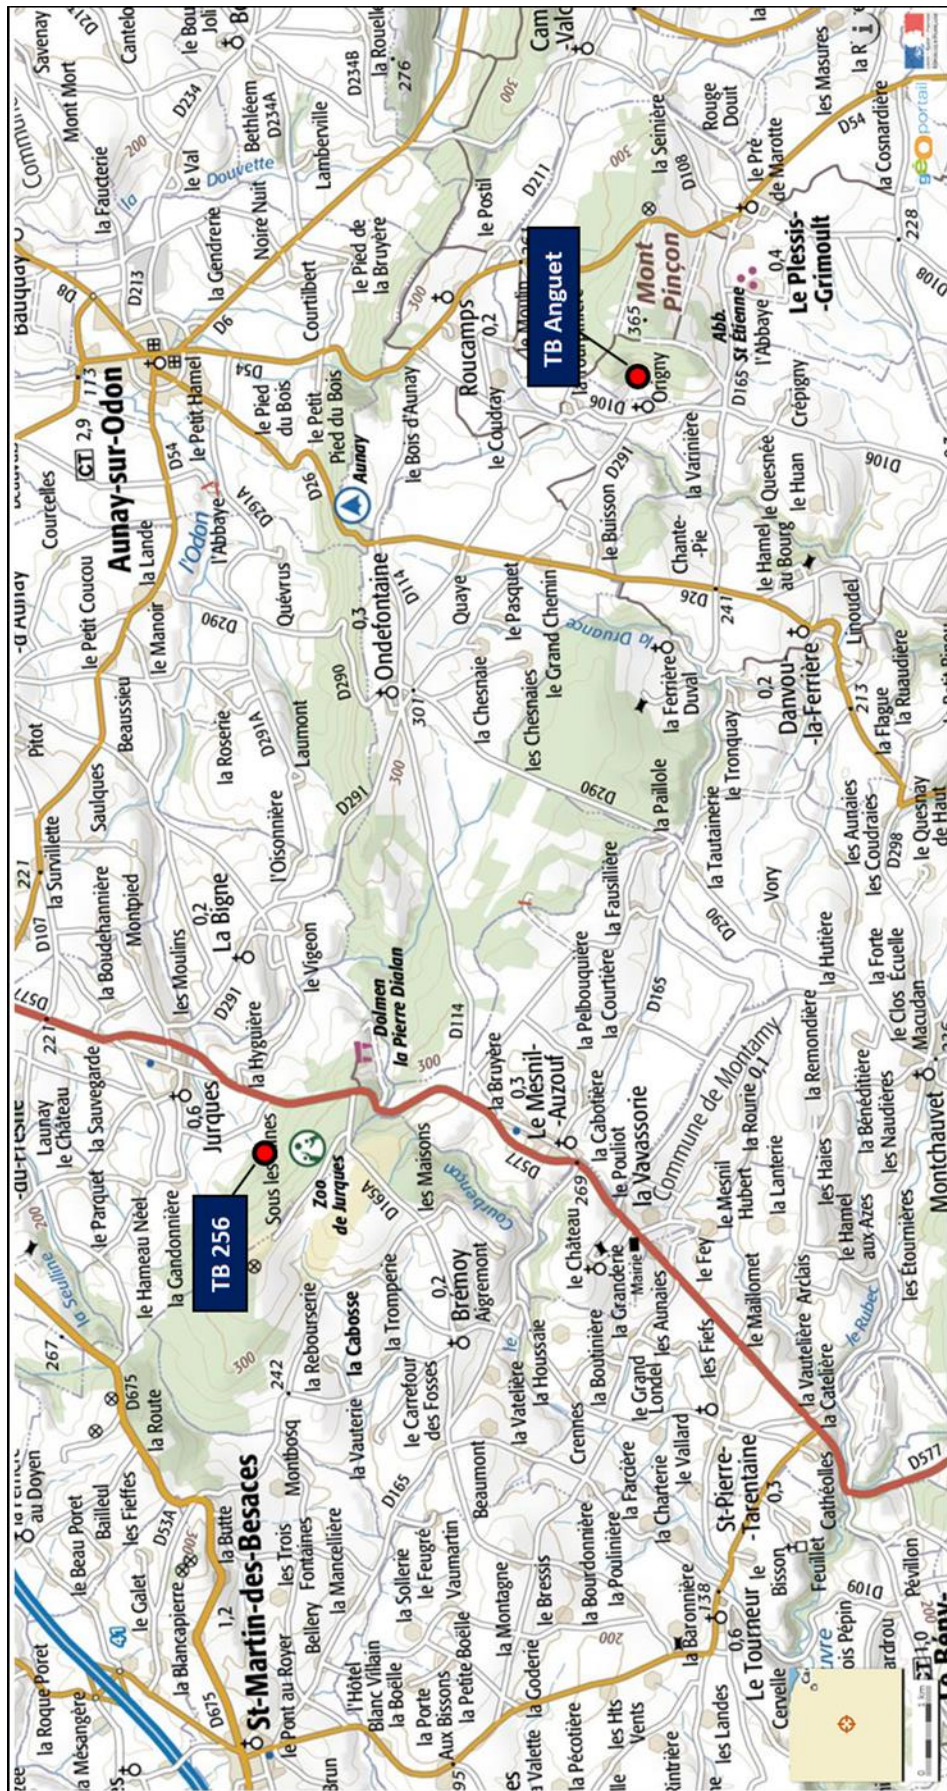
TB 256

TB Anguet

St-Martin-des-Besaces

Aunay-sur-Odon

Jurques

La Bigne

Ondefontaine

Roucamps

Mont Pinçon

Le Plessis-Grimoult

Le Mesnil-Auzouf

Brémoy

La Vavassorie

Danvou-la-Ferrière

St-Pierre-Tarentaine

Le Tourneur

Montchauvet

Zoo de Jurques

Dolmen la Pierre Dialan

Sous les Bois

la Cabosse

Aunay

Origny

St Étienne l'Abbaye

Abb.

Commune de Montamy

la Mésangère

la Roque Poret

le Beau Poret

Bailleul

les Fieffes

le Galet

la Blancapierre

la Butte

le Pont au Royer

les Trois Fontaines

Bellery

Montbosq

la Mancellière

l'Hôtel Blanc Villain

la Boëlle

la Porte aux Bissons

la Petite Boëlle

Vaumartin

la Sollerie

le Feugré

Beaumont

la Montagne

le Bressis

la Goderie

la Valette

la Pécotière

les Hts Vents

la Bourdonnière

la Poulinière

la Farcière

la Charterie

la Baronnière

le Vallard

les Landes

Cervelle

Bisson

Feuillet

Cathéolles

Pevillon

la Route

la Gandonnière

le Hameau Néel

le Parquet

Launay

le Château

la Sauvegarde

la Hyguière

la Rebourserie

la Vauterie

la Tromperie

le Carrefour des Fosses

Aigremont

la Vatelière

la Houssaie

Crennes

la Boutinière

le Grand Londel

les Aunaies

la Grandière

le Château

Mairie

les Fiefs

le Fey

le Maillomet

la Vautelière

la Catelière

Arclais

le Mesnil Hubert

la Rourie

la Lanterie

les Haies

le Hamel aux Azes

les Étournières

la Bénédtière

les Naudières

Macudan

le Clos Écuelle

la Forte Écuelle

la Hutière

la Remondière

la Cabotière

le Pouliot

la Pelbouquière

la Courtière

la Fausilière

la Bruyère

les Maisons

les Moulins

Montpied

la Boudehannière

la Survillette

Saulques

Pitot

Beaussieu

le Manoir

le Petit Coucou

Courcelles

la Lande

l'Abbaye

Quévrus

la Roserie

Laumont

l'Oisonnière

le Vigeon

le Petit Hamel

le Pied du Bois

le Petit Pied du Bois

le Bois d'Aunay

le Coudray

Quaye

la Chesnaie

les Chesnaies

le Grand Chemin

le Pasquet

la Ferrière Duval

la Paillole

le Tronquay

la Tautainerie

Vory

les Aunaies

les Coudraies

le Quesnay de Haut

la Flague

la Ruaudière

Linoudel

le Hamel au Bourg

le Quesnée

le Huan

Crepigny

la Varinière

Chante-Pie

le Buisson

la Mousse

le Moulin

le Postil

Courtilbert

le Pied de la Bruyère

Lamberville

Noire Nuit

la Gendrerie

le Val

la Faucterie

Mont Mort

Bethléem

Savenay

Cantelou

la Rouelle

Rouge Douit

la Seinière

le Pré de Marotte

les Masures

la Cosnardière

l'Odon

la Seulline

Courbençon

la Druance

le Rubec

Douvette

la Souleuvre

D675 D615 D53A D577 D291 D165 D165A D114 D290 D291A D26 D54 D6 D213 D8 D234 D234A D234B D107 D211 D108 D298 D106 D109 D26

267 242 221 269 307 241 213 173 276 365 138 228

1,2 0,6 0,2 0,3 0,2 0,3 0,2 0,2 0,6 0,3 0,4 0,1 2,9

CT

300 200

41

geoportail